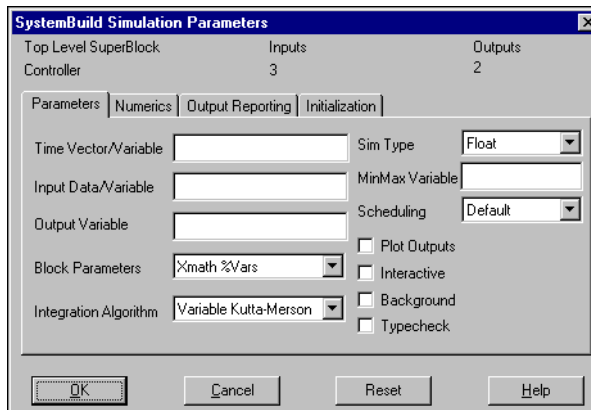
SystemBuild Simulation Parameters

Top Level SuperBlock
Controller

Inputs
3

Outputs
2

Parameters | Numerics | Output Reporting | Initialization

Time Vector/Variable
Input Data/Variable
Output Variable
Block Parameters: Xmath %Vars
Integration Algorithm: Variable Kutta-Merson

Sim Type: Float
MinMax Variable
Scheduling: Default
Plot Outputs
Interactive
Background
Typecheck

OK
Cancel
Reset
Help